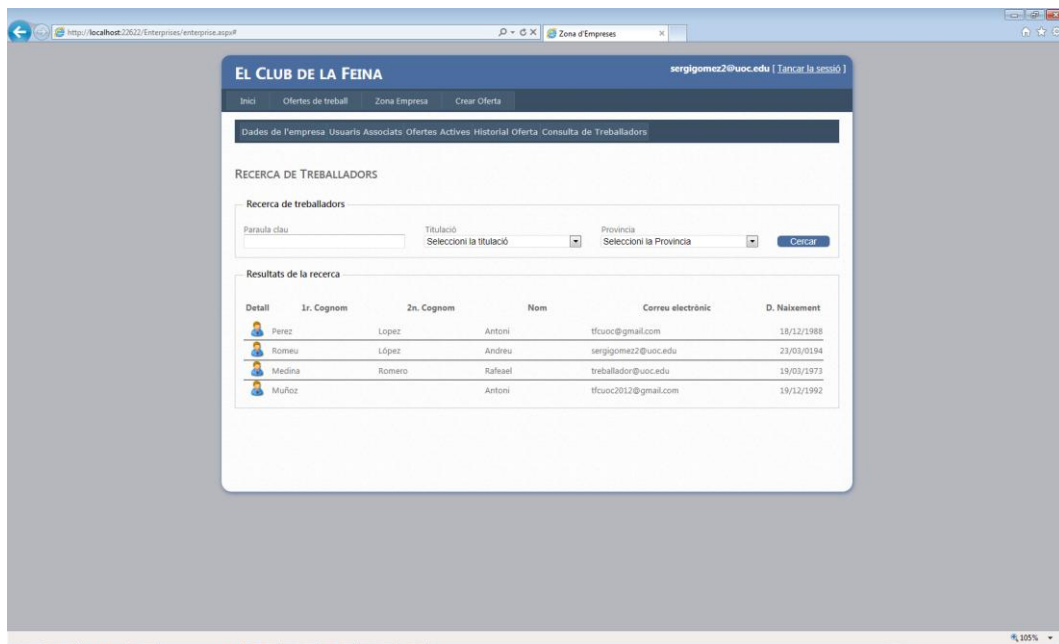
http://localhost:22622/Enterprises/enterprise.aspx#

Zona d'Empreses

EL CLUB DE LA FEINA

sergigomez2@uoc.edu [ Tancar la sessió ]

Inici | Ofertes de treball | Zona Empresa | Crear Oferta

Dades de l'empresa | Usuaris Associats | Ofertes Actives | Historial Oferta | Consulta de Treballadors

RECERCA DE TREBALLADORS

Recerca de treballadors

Paraula clau

Titulació
Seleccioni la titulació

Provincia
Seleccioni la Provincia

Cercar

Resultats de la recerca

| Detall | 1r. Cognom | 2n. Cognom | Nom | Correu electrònic | D. Naixement |
|---|---|---|---|---|---|
| | Perez | Lopez | Antoni | tfcuoc@gmail.com | 18/12/1988 |
| | Romeu | López | Andreu | sergigomez2@uoc.edu | 23/03/0194 |
| | Medina | Romero | Rafeael | treballador@uoc.edu | 19/03/1973 |
| | Muñoz | | Antoni | tfcuoc2012@gmail.com | 19/12/1992 |

105%